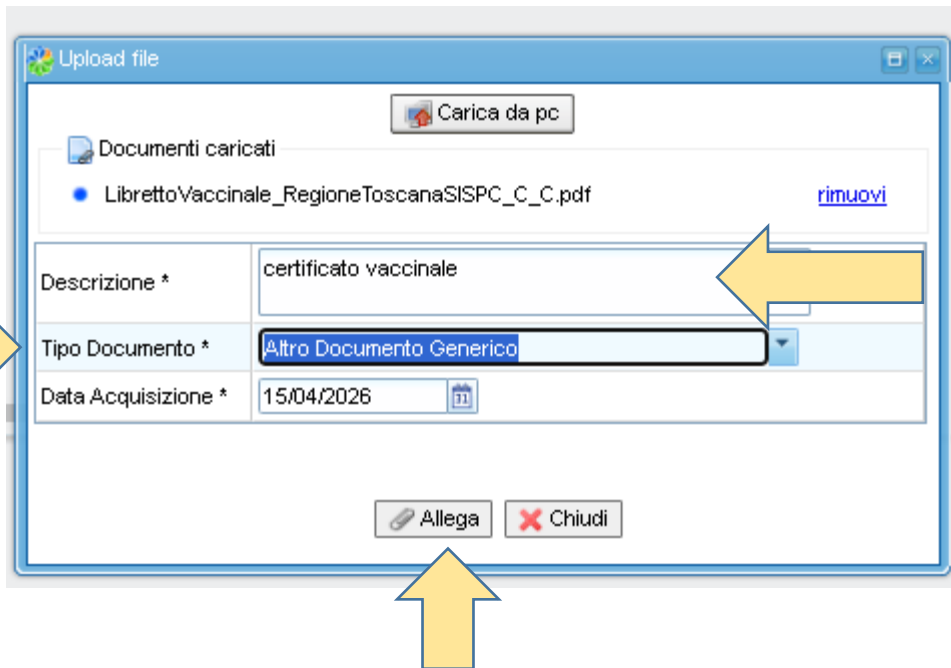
Upload file

Carica da pc

Documenti caricati

LibrettoVaccinale_RegioneToscanaSISPC_C_C.pdf rimuovi

| | |
|---|---|
| Descrizione * | certificato vaccinale |
| Tipo Documento * | Altro Documento Generico |
| Data Acquisizione * | 15/04/2026 |

Allega Chiudi